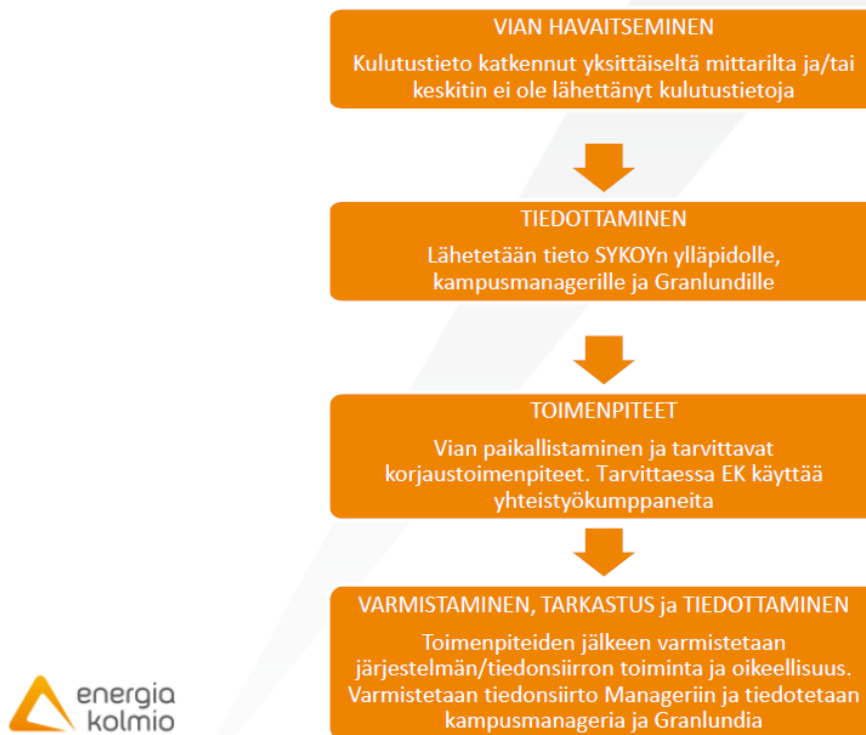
VIAN HAVAITSEMINEN
Kulutustieto katkennut yksittäiseltä mittarilta ja/tai keskitin ei ole lähettänyt kulutustietoja

TIEDOTTAMINEN
Lähetetään tieto SYKOYn ylläpidolle, kampusmanagerille ja Granlundille

TOIMENPITEET
Vian paikallistaminen ja tarvittavat korjaustoimenpiteet. Tarvittaessa EK käyttää yhteistyökumppaneita

VARMISTAMINEN, TARKASTUS ja TIEDOTTAMINEN
Toimenpiteiden jälkeen varmistetaan järjestelmän/tiedonsiirron toiminta ja oikeellisuus. Varmistetaan tiedonsiirto Manageriin ja tiedotetaan kampusmanageria ja Granlundia

energia kolmio